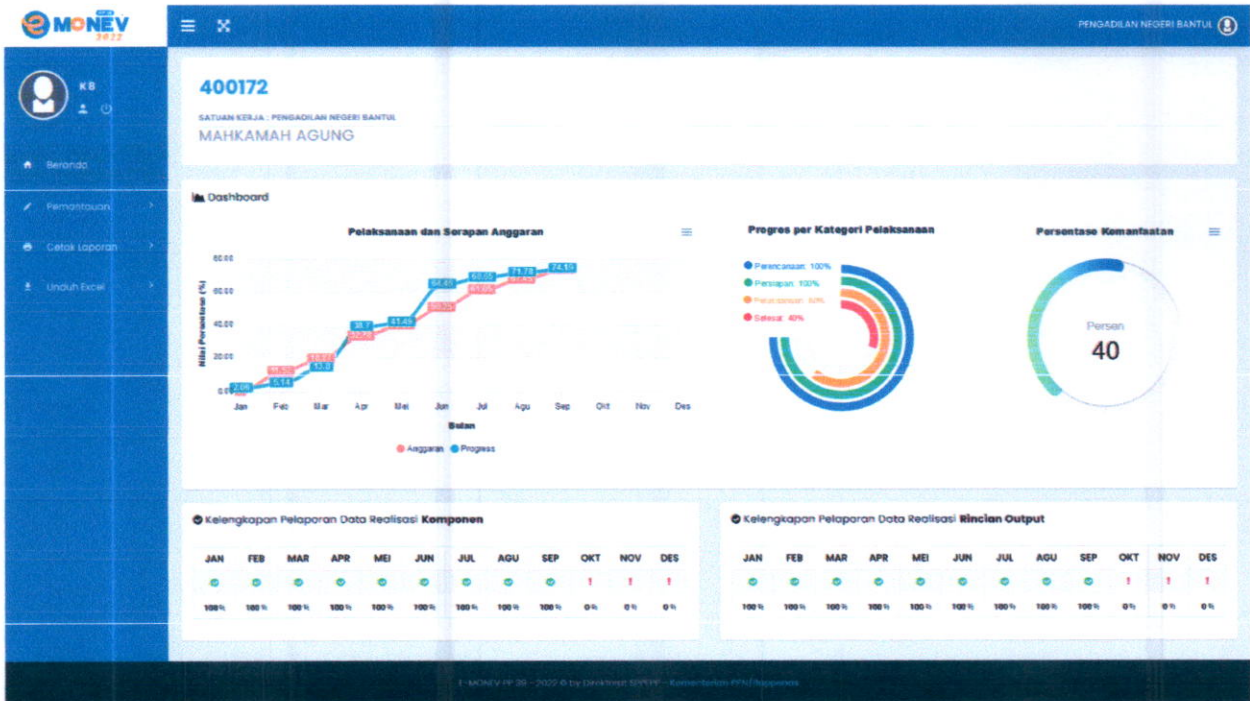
e-MONEV 2022

PENGADILAN NEGERI BANTUL

KB

Beranda
Pemantauan
Cetak Laporan
Unduh Excel

400172

SATUAN KERJA : PENGADILAN NEGERI BANTUL

MAHKAMAH AGUNG

Dashboard

Pelaksanaan dan Serapan Anggaran

Nilai Persentase (%)

80.00
60.00
40.00
20.00
0.00

2.06
5.14
13.8
38.7
41.45
54.46
60.05
71.78
74.19

Jan Feb Mar Apr Mei Jun Jul Agu Sep Okt Nov Des

Bulan

Anggaran Progress

Progres per Kategori Pelaksanaan

Perencanaan: 100%
Persiapan: 100%
Pelaksanaan: 80%
Selesai: 40%

Persentase Kemanfaatan

Persen
40

Kelengkapan Pelaporan Data Realisasi Komponen

| JAN | FEB | MAR | APR | MEI | JUN | JUL | AGU | SEP | OKT | NOV | DES |
|---|---|---|---|---|---|---|---|---|---|---|---|
| ✓ | ✓ | ✓ | ✓ | ✓ | ✓ | ✓ | ✓ | ✓ | ! | ! | ! |
| 100% | 100% | 100% | 100% | 100% | 100% | 100% | 100% | 100% | 0% | 0% | 0% |

Kelengkapan Pelaporan Data Realisasi Rincian Output

| JAN | FEB | MAR | APR | MEI | JUN | JUL | AGU | SEP | OKT | NOV | DES |
|---|---|---|---|---|---|---|---|---|---|---|---|
| ✓ | ✓ | ✓ | ✓ | ✓ | ✓ | ✓ | ✓ | ✓ | ! | ! | ! |
| 100% | 100% | 100% | 100% | 100% | 100% | 100% | 100% | 100% | 0% | 0% | 0% |

E-MONEV PP 39 - 2022 © by Direktorat SEPPP - Kementerian PPN/Bappenas